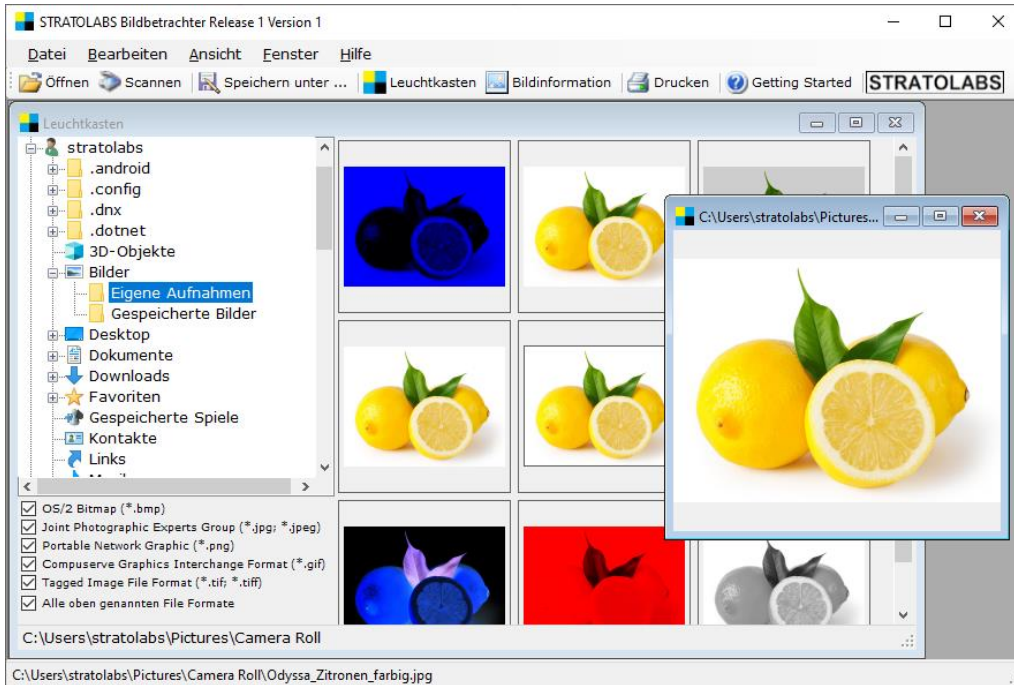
STRATOLABS Bildbetrachter Release 1 Version 1

Datei Bearbeiten Ansicht Fenster Hilfe

Öffnen Scannen Speichern unter ... Leuchtkasten Bildinformation Drucken Getting Started STRATOLABS

Leuchtkasten

stratolabs
.android
.config
.dnx
.dotnet
3D-Objekte
Bilder
Eigene Aufnahmen
Gespeicherte Bilder
Desktop
Dokumente
Downloads
Favoriten
Gespeicherte Spiele
Kontakte
Links

OS/2 Bitmap (*.bmp)
Joint Photographic Experts Group (*.jpg; *.jpeg)
Portable Network Graphic (*.png)
Compuserve Graphics Interchange Format (*.gif)
Tagged Image File Format (*.tif; *.tiff)
Alle oben genannten File Formate

C:\Users\stratolabs\Pictures\Camera Roll

C:\Users\stratolabs\Pictures...

C:\Users\stratolabs\Pictures\Camera Roll\Odyssa_Zitronen_farbig.jpg